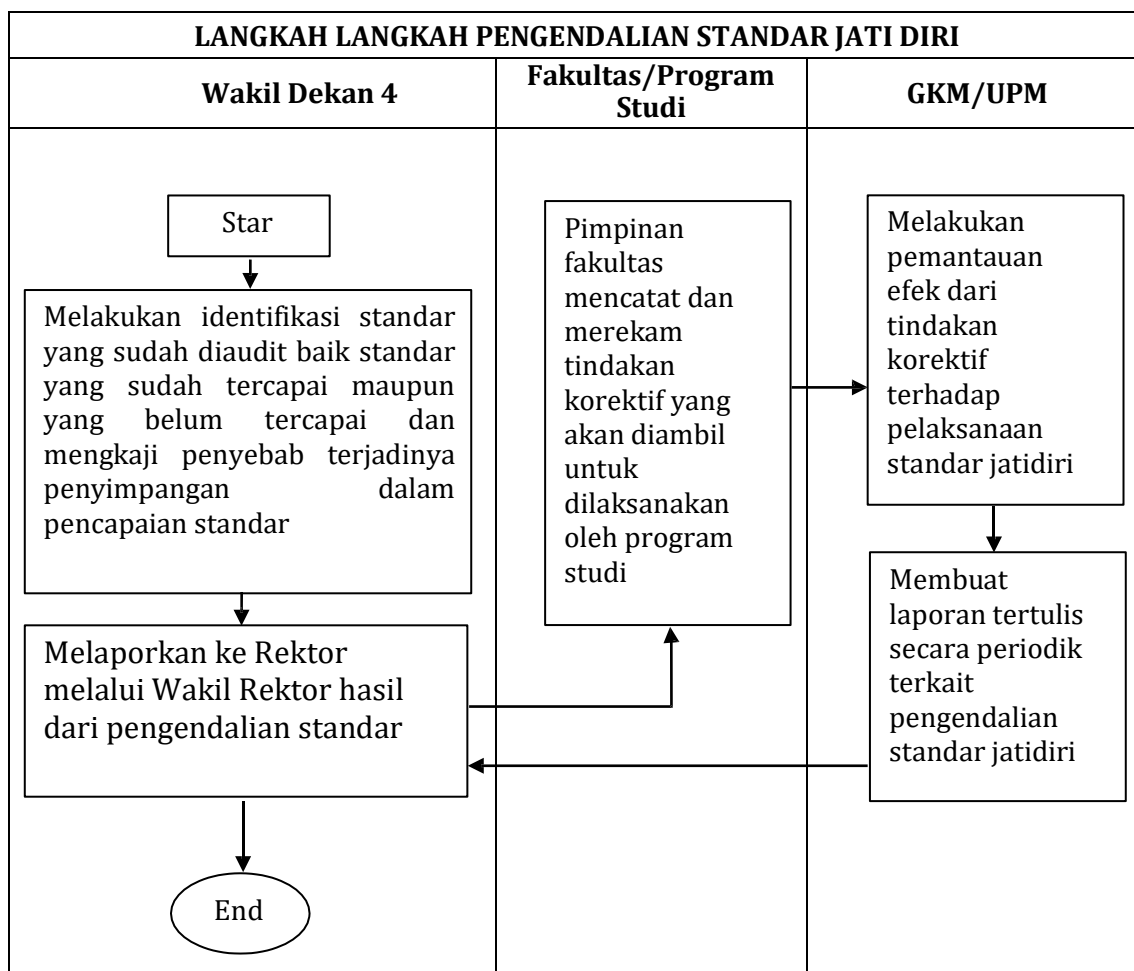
LANGKAH LANGKAH PENGENDALIAN STANDAR JATI DIRI

Wakil Dekan 4

Fakultas/Program Studi

GKM/UPM

Star

Melakukan identifikasi standar yang sudah diaudit baik standar yang sudah tercapai maupun yang belum tercapai dan mengkaji penyebab terjadinya penyimpangan dalam pencapaian standar

Melaporkan ke Rektor melalui Wakil Rektor hasil dari pengendalian standar

End

Pimpinan fakultas mencatat dan merekam tindakan korektif yang akan diambil untuk dilaksanakan oleh program studi

Melakukan pemantauan efek dari tindakan korektif terhadap pelaksanaan standar jatidiri

Membuat laporan tertulis secara periodik terkait pengendalian standar jatidiri